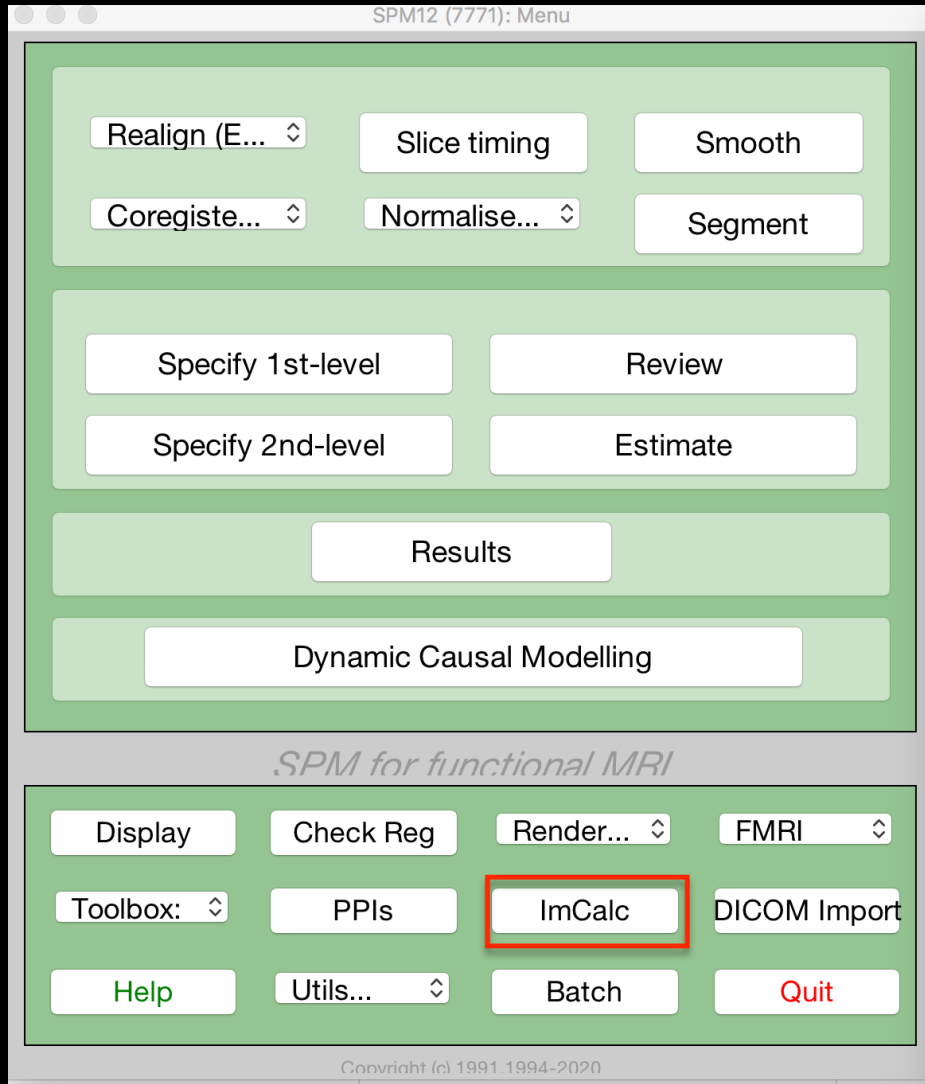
SPM12 (7771): Menu

Realign (E...
Slice timing
Smooth
Coregiste...
Normalise...
Segment

Specify 1st-level
Review
Specify 2nd-level
Estimate

Results

Dynamic Causal Modelling

SPM for functional MRI

Display
Check Reg
Render...
FMRI
Toolbox:
PPIs
ImCalc
DICOM Import
Help
Utils...
Batch
Quit

Copyright (c) 1991,1994-2020